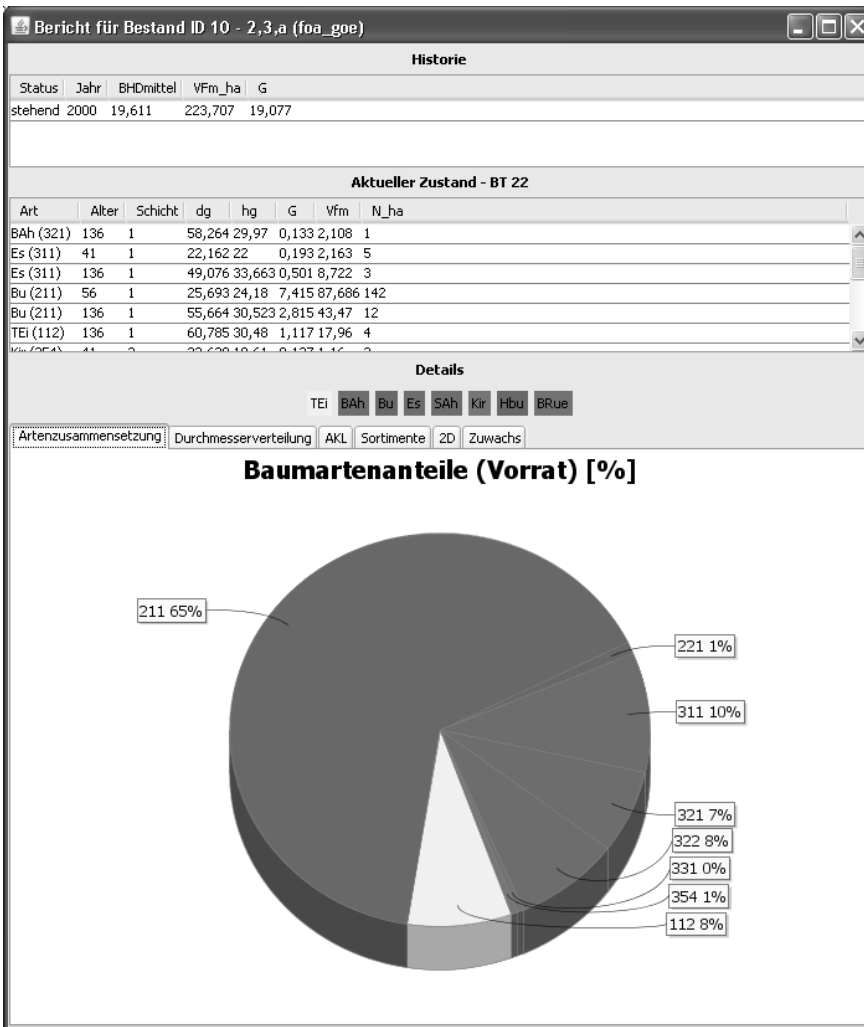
Bericht für Bestand ID 10 - 2,3,a (foa_goe)

Historie

| Status | Jahr | BHDmittel | VFm_ha | G |
|---|---|---|---|---|
| stehend | 2000 | 19,611 | 223,707 | 19,077 |

Aktueller Zustand - BT 22

| Art | Alter | Schicht | dg | hg | G | Vfm | N_ha |
|---|---|---|---|---|---|---|---|
| BAh (321) | 136 | 1 | 58,264 | 29,97 | 0,133 | 2,108 | 1 |
| Es (311) | 41 | 1 | 22,162 | 22 | 0,193 | 2,163 | 5 |
| Es (311) | 136 | 1 | 49,076 | 33,663 | 0,501 | 8,722 | 3 |
| Bu (211) | 56 | 1 | 25,693 | 24,18 | 7,415 | 87,686 | 142 |
| Bu (211) | 136 | 1 | 55,664 | 30,523 | 2,815 | 43,47 | 12 |
| TEi (112) | 136 | 1 | 60,785 | 30,48 | 1,117 | 17,96 | 4 |
| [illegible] | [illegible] | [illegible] | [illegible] | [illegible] | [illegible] | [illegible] | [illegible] |

Details

TEi BAh Bu Es SAh Kir Hbu BRue

Artenzusammensetzung | Durchmesserverteilung | AKL | Sortimente | 2D | Zuwachs

Baumartenanteile (Vorrat) [%]

211 65%
221 1%
311 10%
321 7%
322 8%
331 0%
354 1%
112 8%